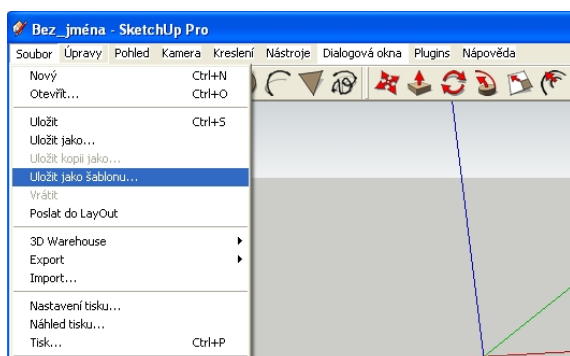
Bez_jména - SketchUp Pro

Soubor Úpravy Pohled Kamera Kreslení Nástroje Dialogová okna Plugins Nápověda

Nový Ctrl+N
Otevřít... Ctrl+O

Uložit Ctrl+S
Uložit jako...
Uložit kopii jako...
Uložit jako šablonu...
Vrátit
Poslat do LayOut

3D Warehouse
Export
Import...

Nastavení tisku...
Náhled tisku...
Tisk... Ctrl+P